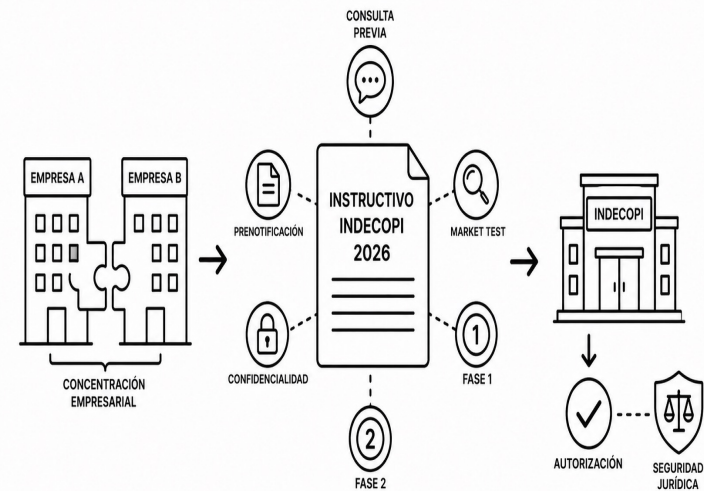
CONSULTA PREVIA

EMPRESA A

EMPRESA B

CONCENTRACIÓN EMPRESARIAL

PRENOTIFICACIÓN

CONFIDENCIALIDAD

INSTRUCTIVO INDECOPI 2026

MARKET TEST

1

FASE 1

2

FASE 2

INDECOPI

AUTORIZACIÓN

SEGURIDAD JURÍDICA